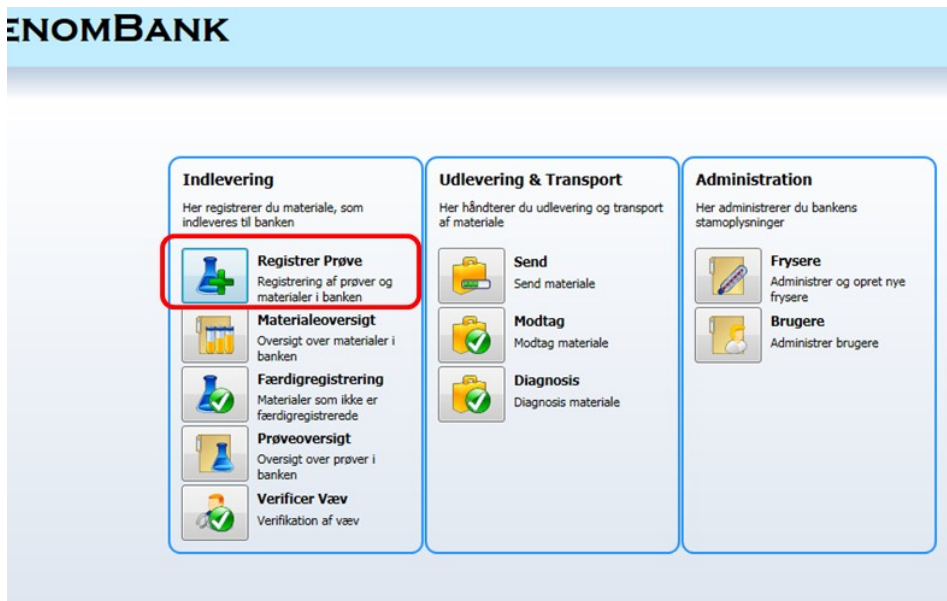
ENOMBANK

Indlevering

Her registrerer du materiale, som indleveres til banken

Registrer Prøve
Registrering af prøver og materialer i banken

Materialeoversigt
Oversigt over materialer i banken

Færdigregistrering
Materialer som ikke er færdigregistrerede

Prøveoversigt
Oversigt over prøver i banken

Verificer Væv
Verifikation af væv

Udlevering & Transport

Her håndterer du udlevering og transport af materiale

Send
Send materiale

Modtag
Modtag materiale

Diagnosis
Diagnosis materiale

Administration

Her administrerer du bankens stamoplysninger

Frysere
Administrer og opret nye frysere

Brugere
Administrer brugere